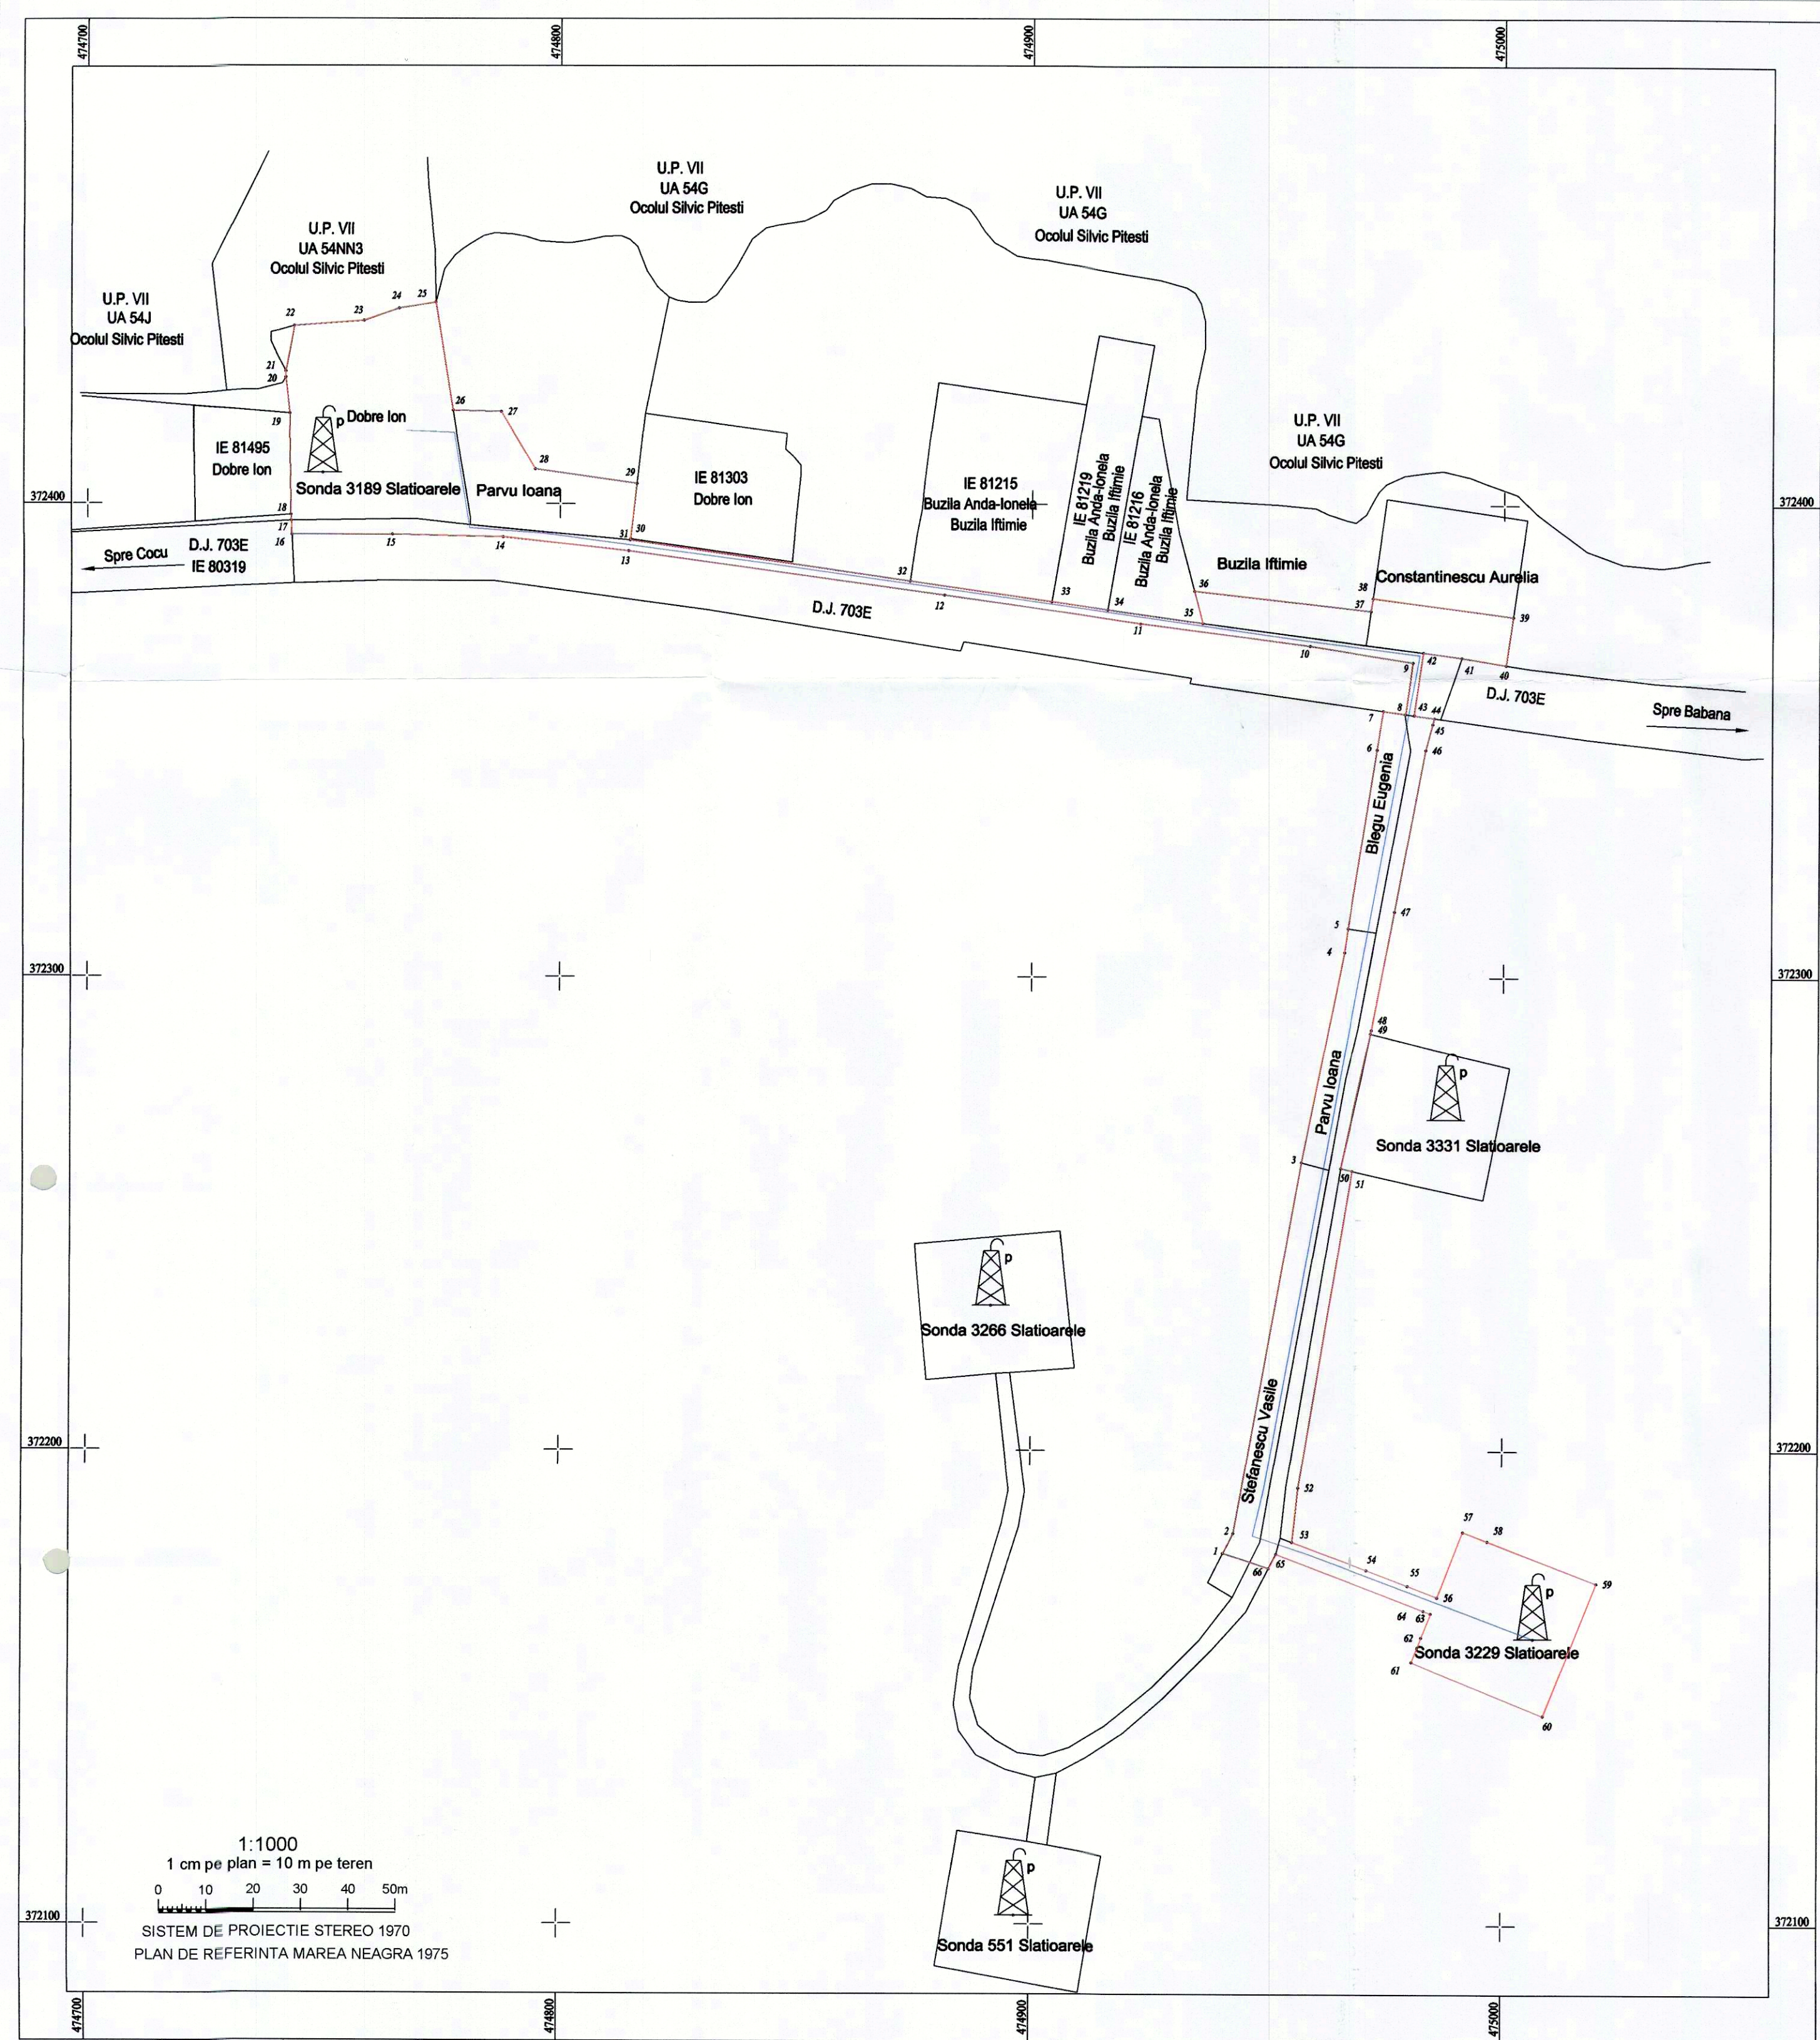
474700
474800
474900
475000

U.P. VII
UA 54G
Ocolul Silvic Pitesti

U.P. VII
UA 54G
Ocolul Silvic Pitesti

U.P. VII
UA 54NN3
Ocolul Silvic Pitesti

U.P. VII
UA 54J
Ocolul Silvic Pitesti

22 23 24 25
21
20
19
26 27
28
29
30
31

Dobre Ion
Sonda 3189 Slatioarele
IE 81495
Dobre Ion
Parvu Ioana
IE 81303
Dobre Ion
IE 81215
Buzila Anda-Ionela
Buzila Iftimie
IE 81219
Buzila Anda-Ionela
Buzila Iftimie
IE 81216
Buzila Anda-Ionela
Buzila Iftimie

U.P. VII
UA 54G
Ocolul Silvic Pitesti

372400
372400

18
17
16
15
14
13
12
11
10
32
33
34
35
36
37
38
39
40
41
42
43
44
45
46
9
8
7
6

Spre Cocu
D.J. 703E
IE 80319
D.J. 703E
Buzila Iftimie
Constantinescu Aurelia
D.J. 703E
Spre Babana

Blegu Eugenia
5
4
47
372300
372300
48
49
Parvu Ioana
Sonda 3331 Slatioarele
3
50
51

Sonda 3266 Slatioarele

372200
372200

Stefanescu Vasile
52
2
1
53
66
65
54
55
56
57
58
59
64
63
62
61
60
Sonda 3229 Slatioarele

1:1000
1 cm pe plan = 10 m pe teren
0 10 20 30 40 50m
SISTEM DE PROIECTIE STEREO 1970
PLAN DE REFERINTA MAREA NEAGRA 1975

Sonda 551 Slatioarele

372100
372100

474700
474800
474900
475000